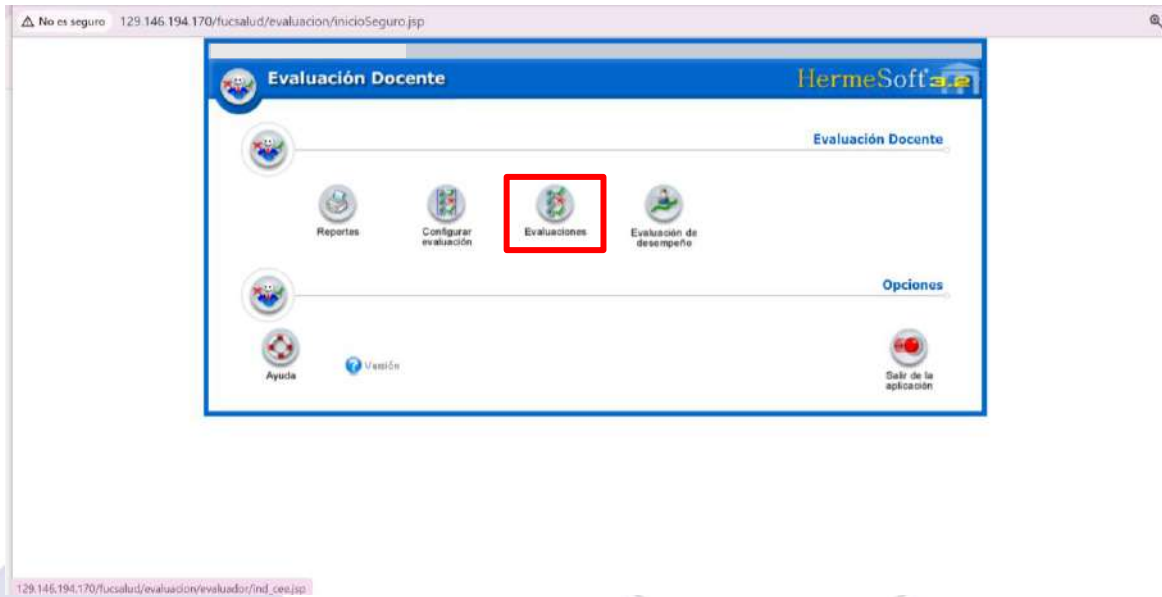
No es seguro 129.146.194.170/fucsalud/evaluacion/inicioSeguro.jsp

Evaluación Docente

HermeSoft 3.2

Evaluación Docente

Reportes

Configurar evaluación

Evaluaciones

Evaluación de desempeño

Opciones

Ayuda

Versión

Salir de la aplicación

129.146.194.170/fucsalud/evaluacion/evaluador/ind_cee.jsp